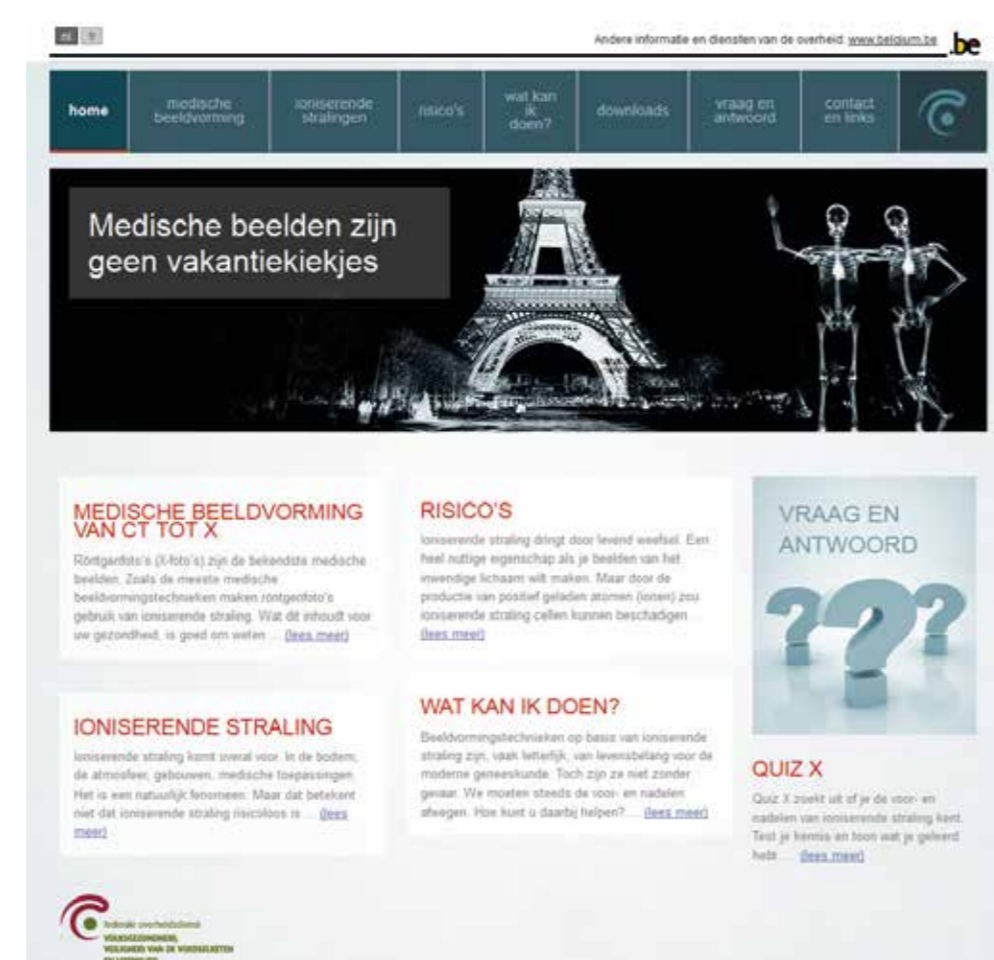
nl fr

Andere informatie en diensten van de overheid: www.belgium.be .be

home | medische beeldvorming | ioniserende stralingen | risico's | wat kan ik doen? | downloads | vraag en antwoord | contact en links

Medische beelden zijn geen vakantiekiekjes

MEDISCHE BEELDVORMING VAN CT TOT X

Röntgenfoto's (X-foto's) zijn de bekendste medische beelden. Zoals de meeste medische beeldvormingstechnieken maken röntgenfoto's gebruik van ioniserende straling. Wat dit inhoudt voor uw gezondheid, is goed om weten ... (lees meer)

IONISERENDE STRALING

Ioniserende straling komt overal voor. In de bodem, de atmosfeer, gebouwen, medische toepassingen. Het is een natuurlijk fenomeen. Maar dat betekent niet dat ioniserende straling risicoloos is ... (lees meer)

RISICO'S

Ioniserende straling dringt door levend weefsel. Een heel nuttige eigenschap als je beelden van het inwendige lichaam wilt maken. Maar door de productie van positief geladen atomen (ionen) zou ioniserende straling cellen kunnen beschadigen ... (lees meer)

WAT KAN IK DOEN?

Beeldvormingstechnieken op basis van ioniserende straling zijn, vaak letterlijk, van levensbelang voor de moderne geneeskunde. Toch zijn ze niet zonder gevaar. We moeten steeds de voor- en nadelen afwegen. Hoe kunt u daarbij helpen? ... (lees meer)

VRAAG EN ANTWOORD

QUIZ X

Quiz X zoekt uit of je de voor- en nadelen van ioniserende straling kent. Test je kennis en toon wat je geleerd hebt ... (lees meer)

federale overheidsdienst
VOLKSGEZONDHEID,
VEILIGHEID VAN DE VOEDSELKETEN
EN LEEFMILIEU